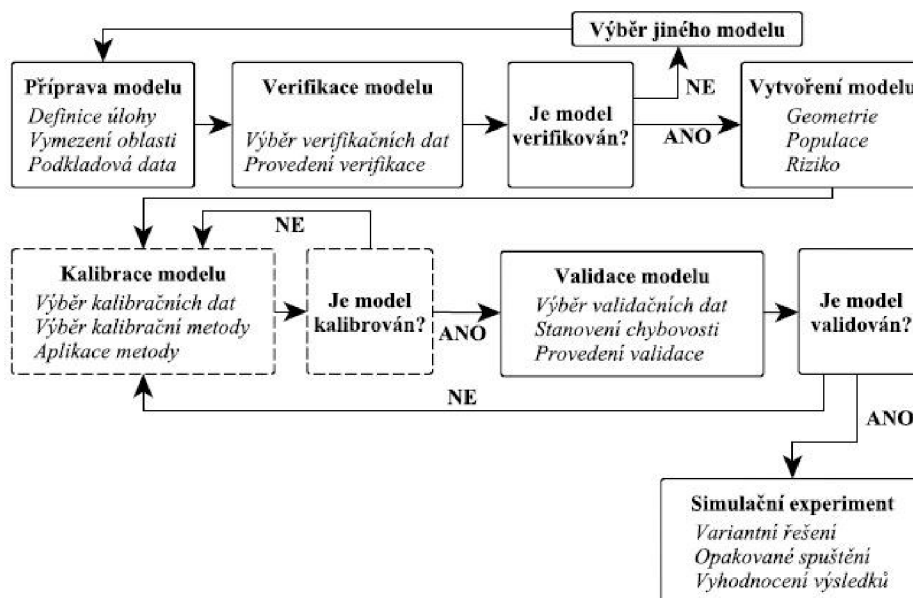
Výběr jiného modelu

Příprava modelu
Definice úlohy
Vymezení oblasti
Podkladová data

Verifikace modelu
Výběr verifikačních dat
Provedení verifikace

Je model verifikován?

NE

ANO

Vytvoření modelu
Geometrie
Populace
Riziko

NE

Kalibrace modelu
Výběr kalibračních dat
Výběr kalibrační metody
Aplikace metody

Je model kalibrován?

ANO

Validace modelu
Výběr validačních dat
Stanovení chybovosti
Provedení validace

Je model validován?

NE

ANO

Simulační experiment
Variantní řešení
Opakované spuštění
Vyhodnocení výsledků